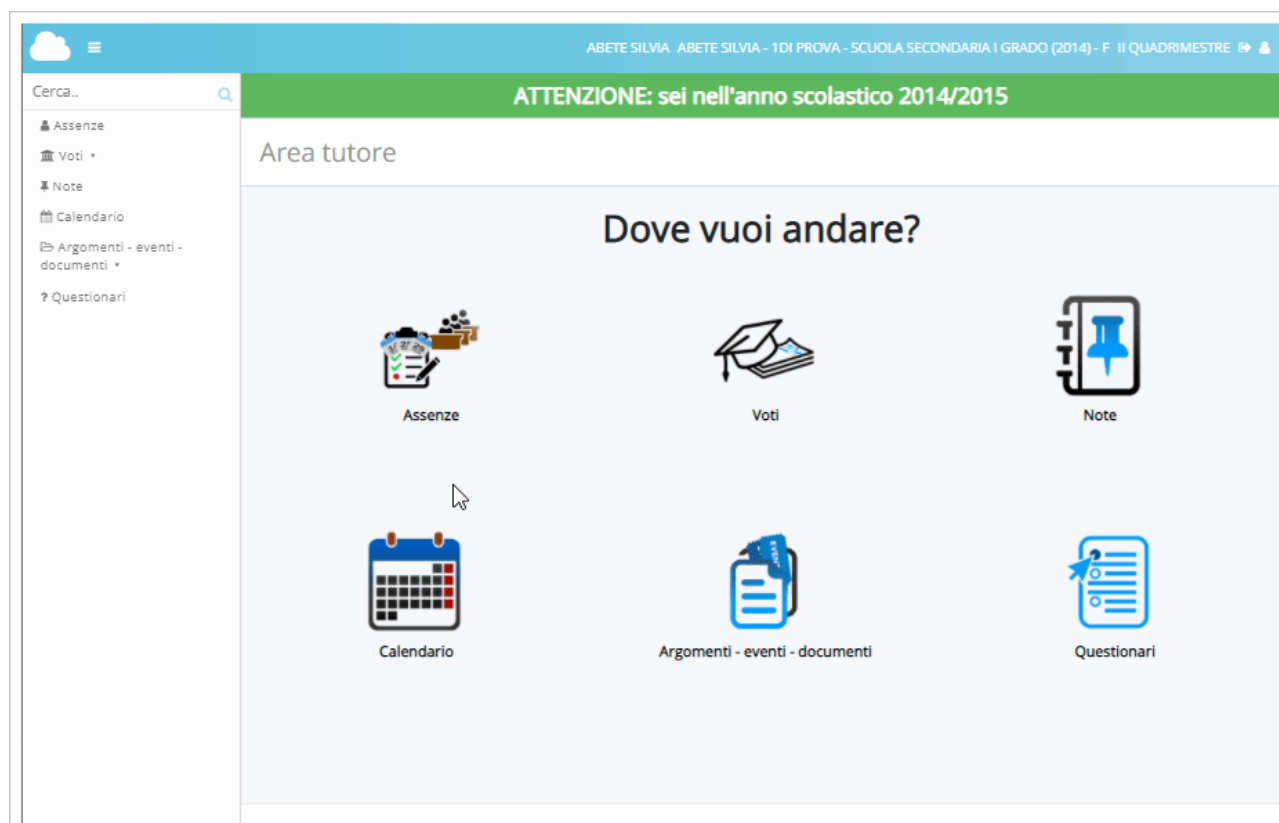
ABETE SILVIA ABETE SILVIA - 1DI PROVA - SCUOLA SECONDARIA I GRADO (2014) - F II QUADRIMESTRE

Cerca..

Assenze

Voti

Note

Calendario

Argomenti - eventi - documenti

? Questionari

ATTENZIONE: sei nell'anno scolastico 2014/2015

Area tutore

Dove vuoi andare?

Assenze

Voti

Note

Calendario

Argomenti - eventi - documenti

Questionari